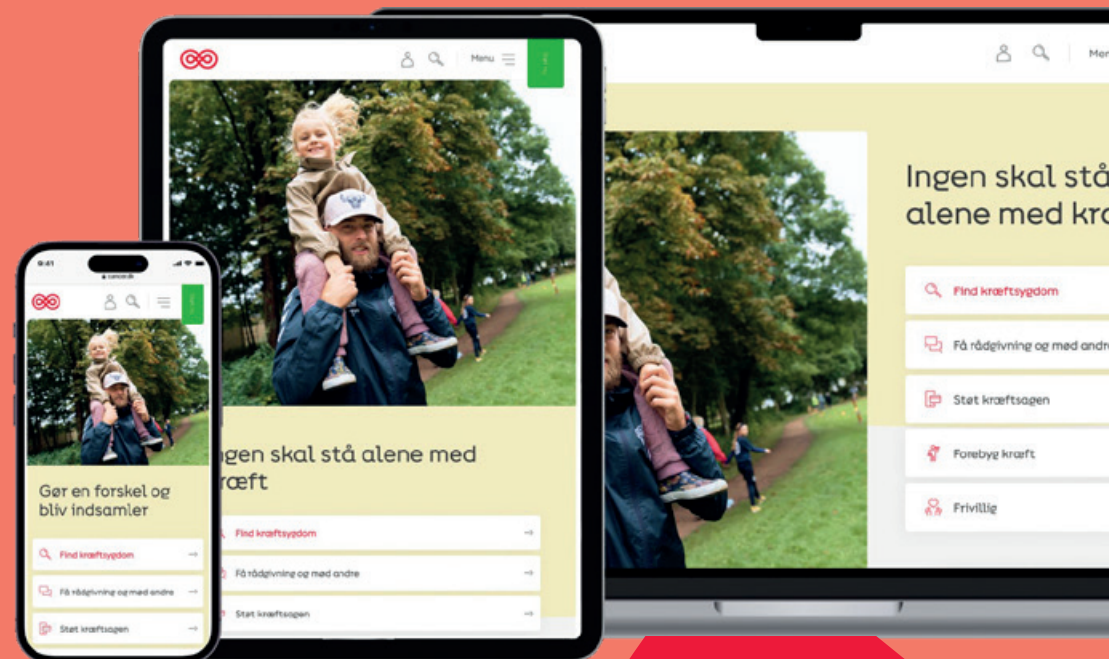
Menu

Ingen skal stå alene med kræ

Find kræftsygdom

Få rådgivning og mød andre

Støt kræftsagen

Forebyg kræft

Frivillig

Menu

ngen skal stå alene med ræft

Find kræftsygdom

Få rådgivning og mød andre

Støt kræftsagen

9:41

cancer.dk

Gør en forskel og bliv indsamler

Find kræftsygdom

Få rådgivning og mød andre

Støt kræftsagen